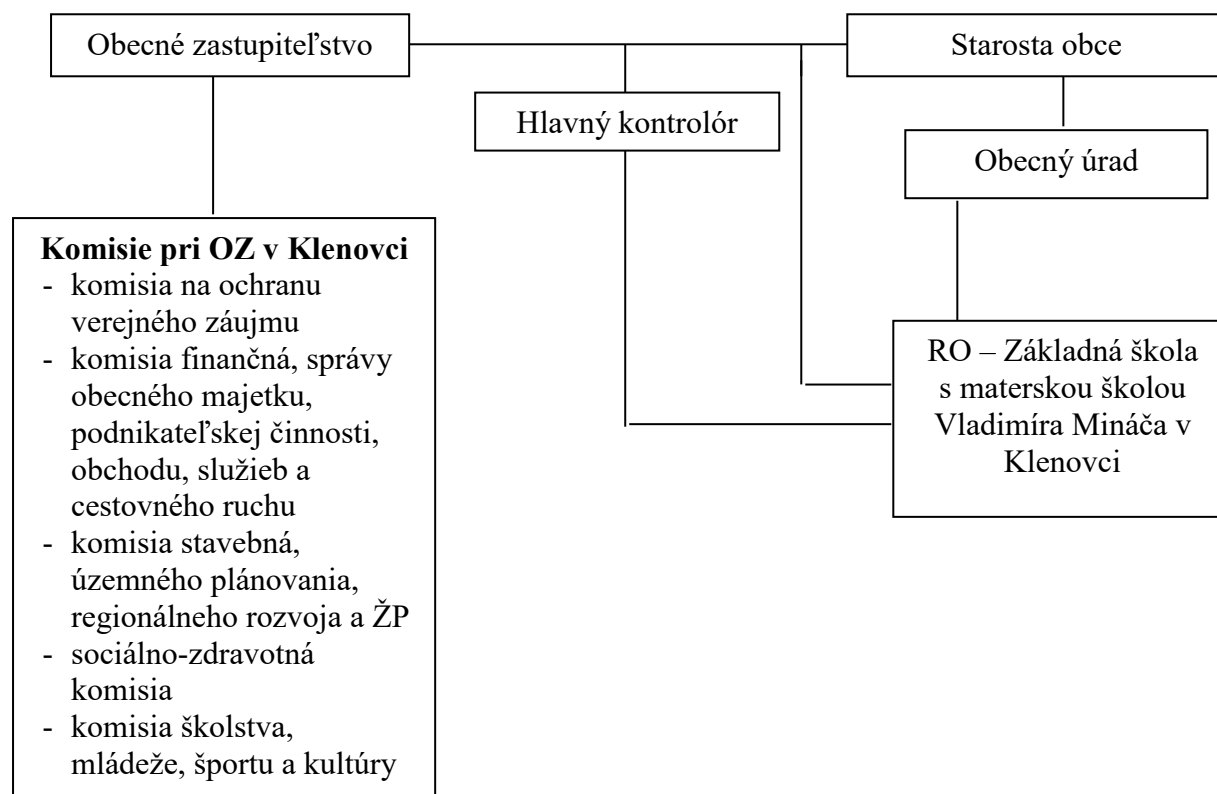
Obecné zastupiteľstvo

Starosta obce

Hlavný kontrolór

Obecný úrad

**Komisie pri OZ v Klenovci**
- komisia na ochranu verejného záujmu
- komisia finančná, správy obecného majetku, podnikateľskej činnosti, obchodu, služieb a cestovného ruchu
- komisia stavebná, územného plánovania, regionálneho rozvoja a ŽP
- sociálno-zdravotná komisia
- komisia školstva, mládeže, športu a kultúry

RO – Základná škola s materskou školou Vladimíra Mináča v Klenovci